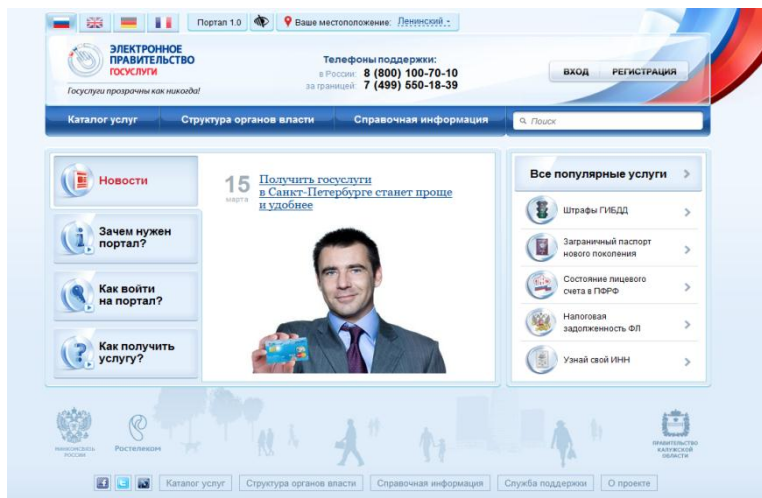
Портал 1.0 Ваше местоположение: Ленинский

ЭЛЕКТРОННОЕ ПРАВИТЕЛЬСТВО ГОСУСЛУГИ

Госуслуги прозрачны как никогда!

Телефоны поддержки:
в России: 8 (800) 100-70-10
за границей: 7 (499) 550-18-39

ВХОД РЕГИСТРАЦИЯ

Каталог услуг Структура органов власти Справочная информация Поиск

Новости

Зачем нужен портал?

Как войти на портал?

Как получить услугу?

15 марта

Получить госуслуги в Санкт-Петербурге станет проще и удобнее

Все популярные услуги

Штрафы ГИБДД

Заграничный паспорт нового поколения

Состояние лицевого счета в ПФРФ

Налоговая задолженность ФЛ

Узнай свой ИНН

МИНКОМСВЯЗЬ РОССИИ

Ростелеком

ПРАВИТЕЛЬСТВО КАЛУЖСКОЙ ОБЛАСТИ

Каталог услуг Структура органов власти Справочная информация Служба поддержки О проекте